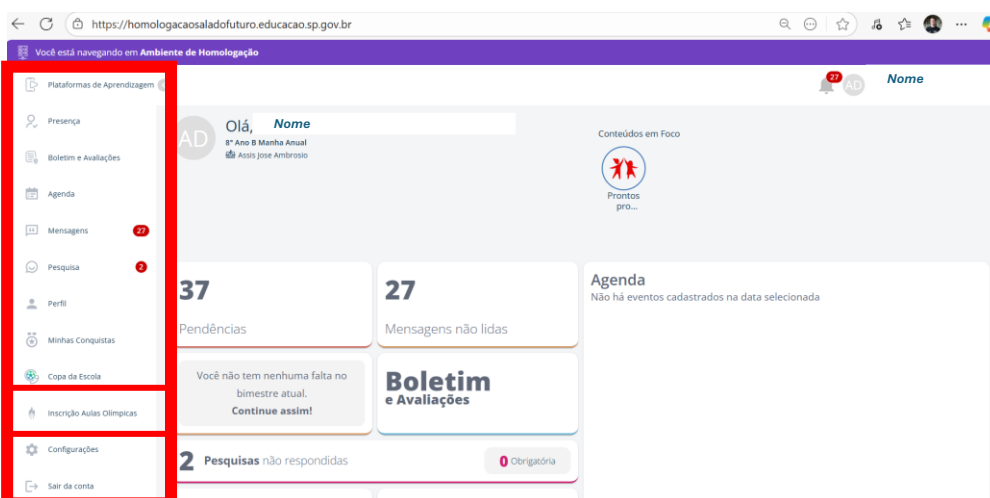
https://homologacaosaladofuturo.educacao.sp.gov.br

Você está navegando em Ambiente de Homologação

Plataformas de Aprendizagem

Presença

Boletim e Avaliações

Agenda

Mensagens 27

Pesquisa 2

Perfil

Minhas Conquistas

Copa da Escola

Inscrição Aulas Olímpicas

Configurações

Sair da conta

27 AD Nome

AD Olá, Nome
8º Ano B Manha Anual
Assis Jose Ambrosio

Conteúdos em Foco

Prontos pro...

37
Pendências

27
Mensagens não lidas

Agenda
Não há eventos cadastrados na data selecionada

Você não tem nenhuma falta no bimestre atual.
Continue assim!

Boletim
e Avaliações

2 Pesquisas não respondidas

0 Obrigatória